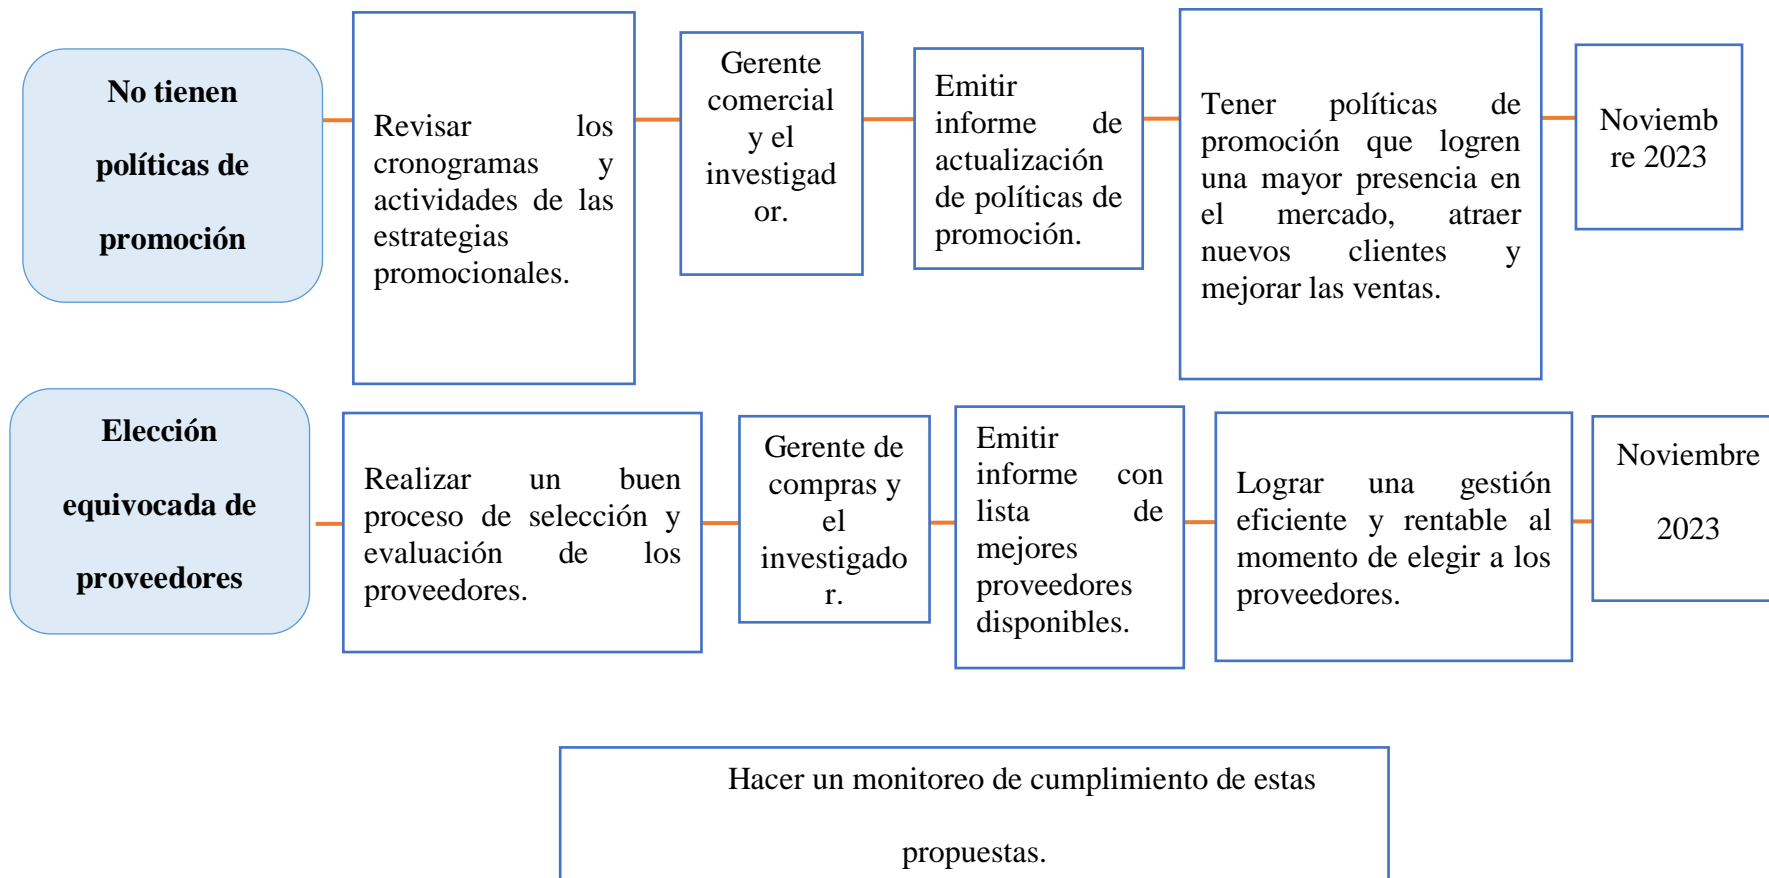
No tienen políticas de promoción

Revisar los cronogramas y actividades de las estrategias promocionales.

Gerente comercial y el investigador.

Emitir informe de actualización de políticas de promoción.

Tener políticas de promoción que logren una mayor presencia en el mercado, atraer nuevos clientes y mejorar las ventas.

Noviembre 2023

Elección equivocada de proveedores

Realizar un buen proceso de selección y evaluación de los proveedores.

Gerente de compras y el investigador.

Emitir informe con lista de mejores proveedores disponibles.

Lograr una gestión eficiente y rentable al momento de elegir a los proveedores.

Noviembre 2023

Hacer un monitoreo de cumplimiento de estas propuestas.